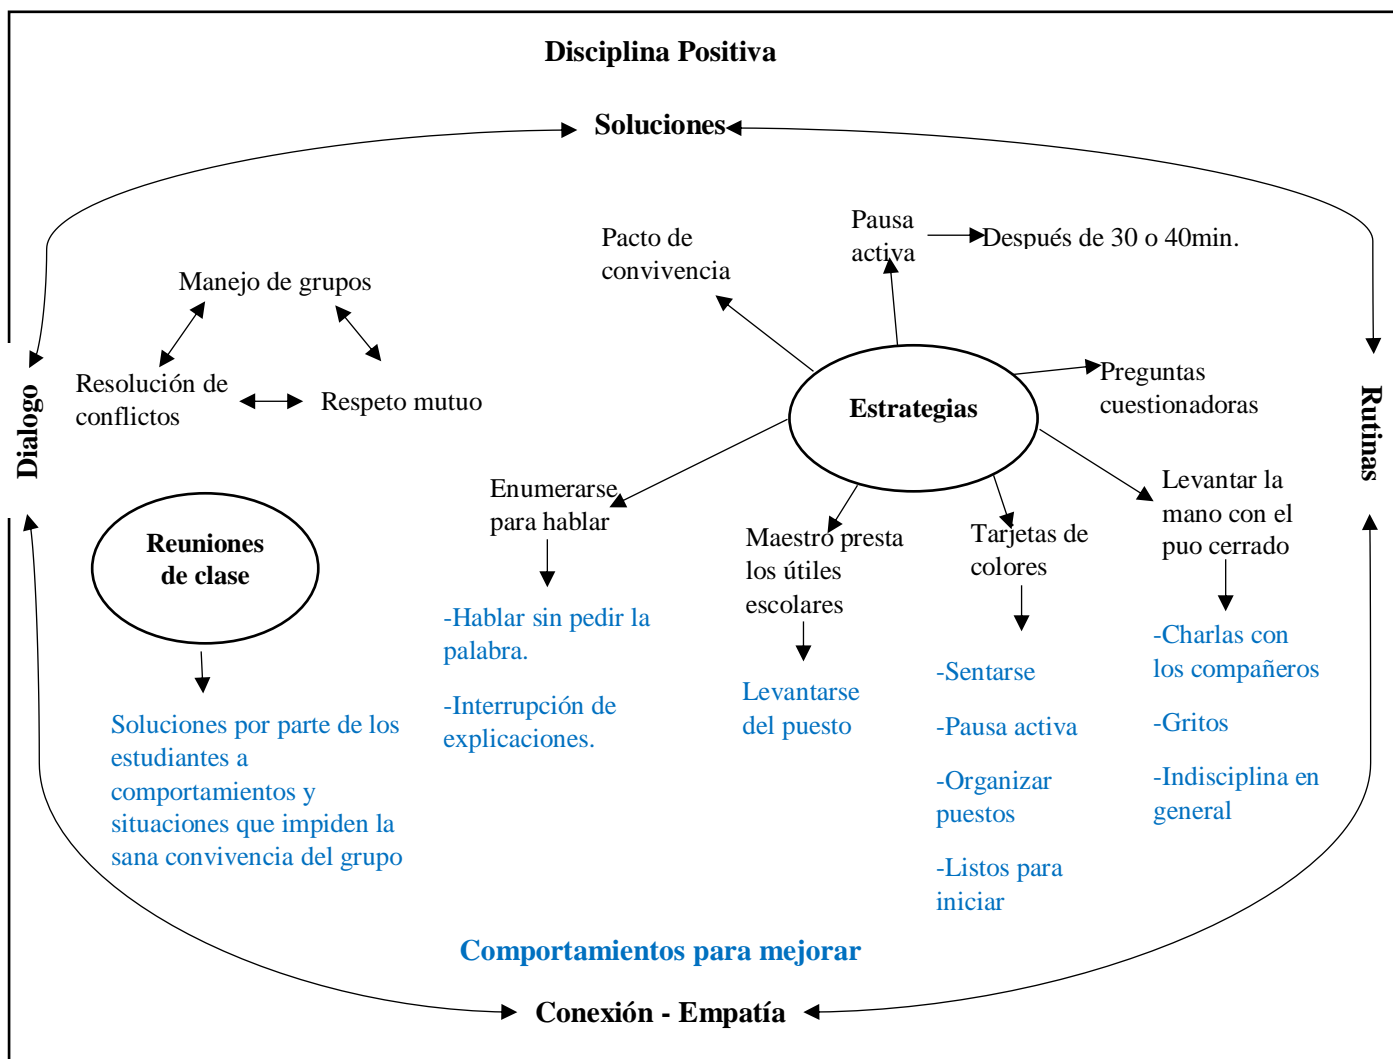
Disciplina Positiva

Soluciones

Dialogo

Rutinas

Manejo de grupos

Resolución de conflictos

Respeto mutuo

Pacto de convivencia

Pausa activa

Después de 30 o 40min.

Estrategias

Preguntas cuestionadoras

Enumerarse para hablar

-Hablar sin pedir la palabra.

-Interrupción de explicaciones.

Maestro presta los útiles escolares

Levantarse del puesto

Tarjetas de colores

-Sentarse

-Pausa activa

-Organizar puestos

-Listos para iniciar

Levantar la mano con el puo cerrado

-Charlas con los compañeros

-Gritos

-Indisciplina en general

Reuniones de clase

Soluciones por parte de los estudiantes a comportamientos y situaciones que impiden la sana convivencia del grupo

Comportamientos para mejorar

Conexión - Empatía